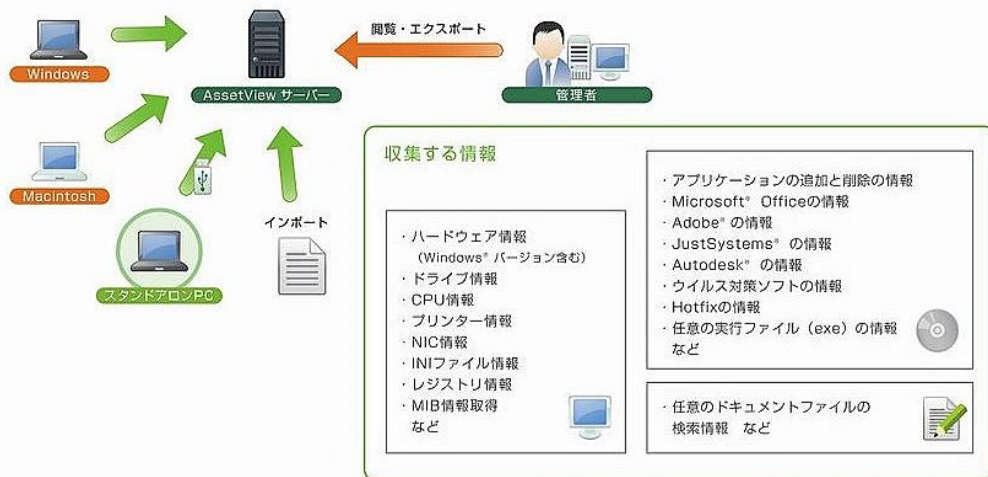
Windows

AssetView サーバー

閲覧・エクスポート

管理者

Macintosh

インポート

スタンドアロンPC

収集する情報

・ハードウェア情報
（Windows® バージョン含む）
・ドライブ情報
・CPU情報
・プリンター情報
・NIC情報
・INIファイル情報
・レジストリ情報
・MIB情報取得
など

・アプリケーションの追加と削除の情報
・Microsoft® Officeの情報
・Adobe® の情報
・JustSystems® の情報
・Autodesk® の情報
・ウイルス対策ソフトの情報
・Hotfixの情報
・任意の実行ファイル（exe）の情報
など

・任意のドキュメントファイルの
検索情報　など